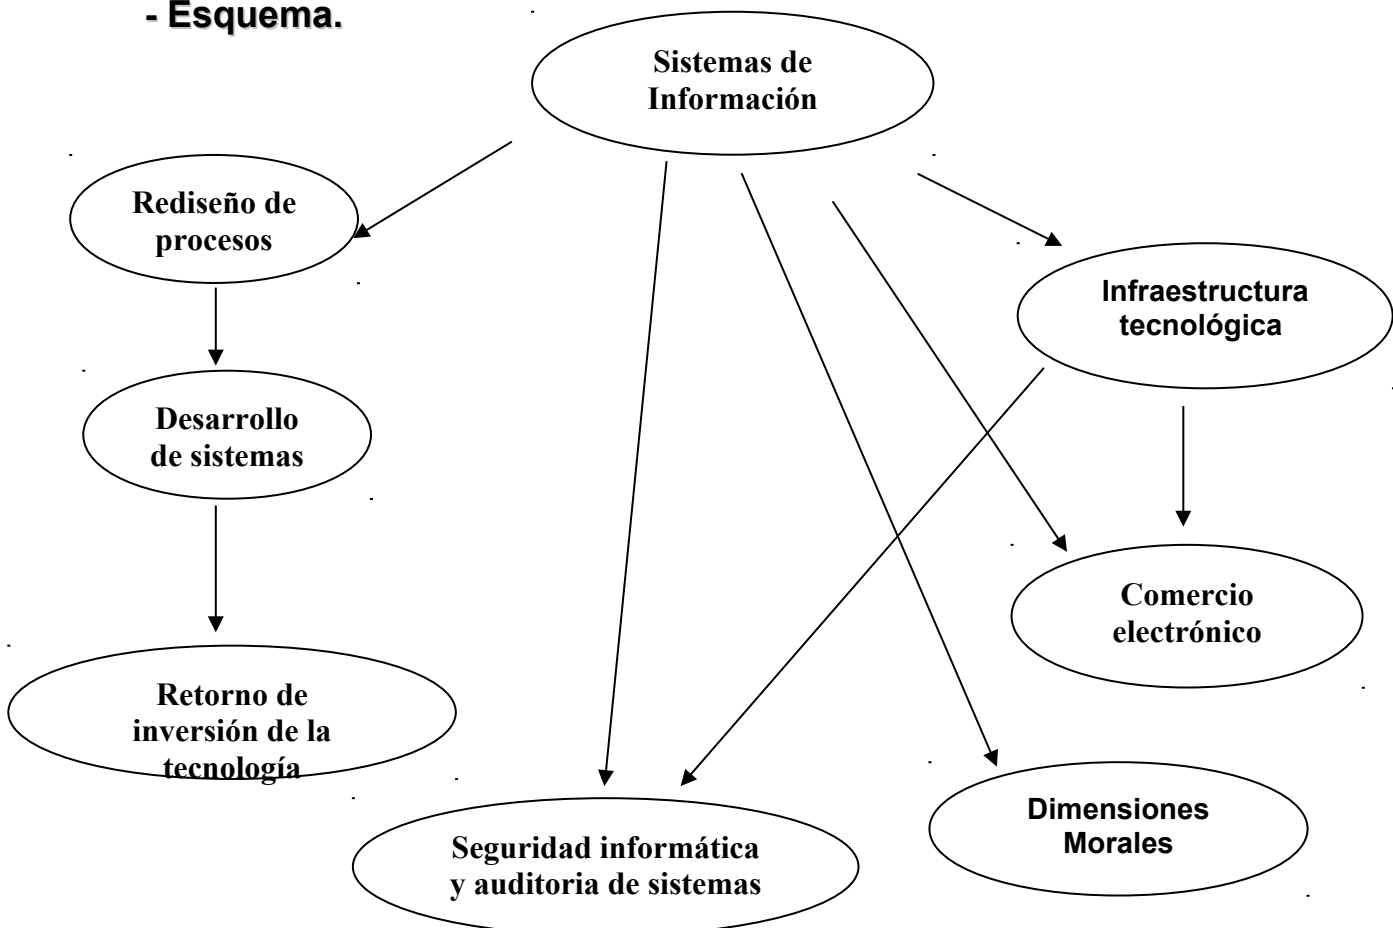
- Esquema.

Sistemas de Información

Rediseño de procesos

Desarrollo de sistemas

Retorno de inversión de la tecnología

Infraestructura tecnológica

Comercio electrónico

Dimensiones Morales

Seguridad informática y auditoria de sistemas